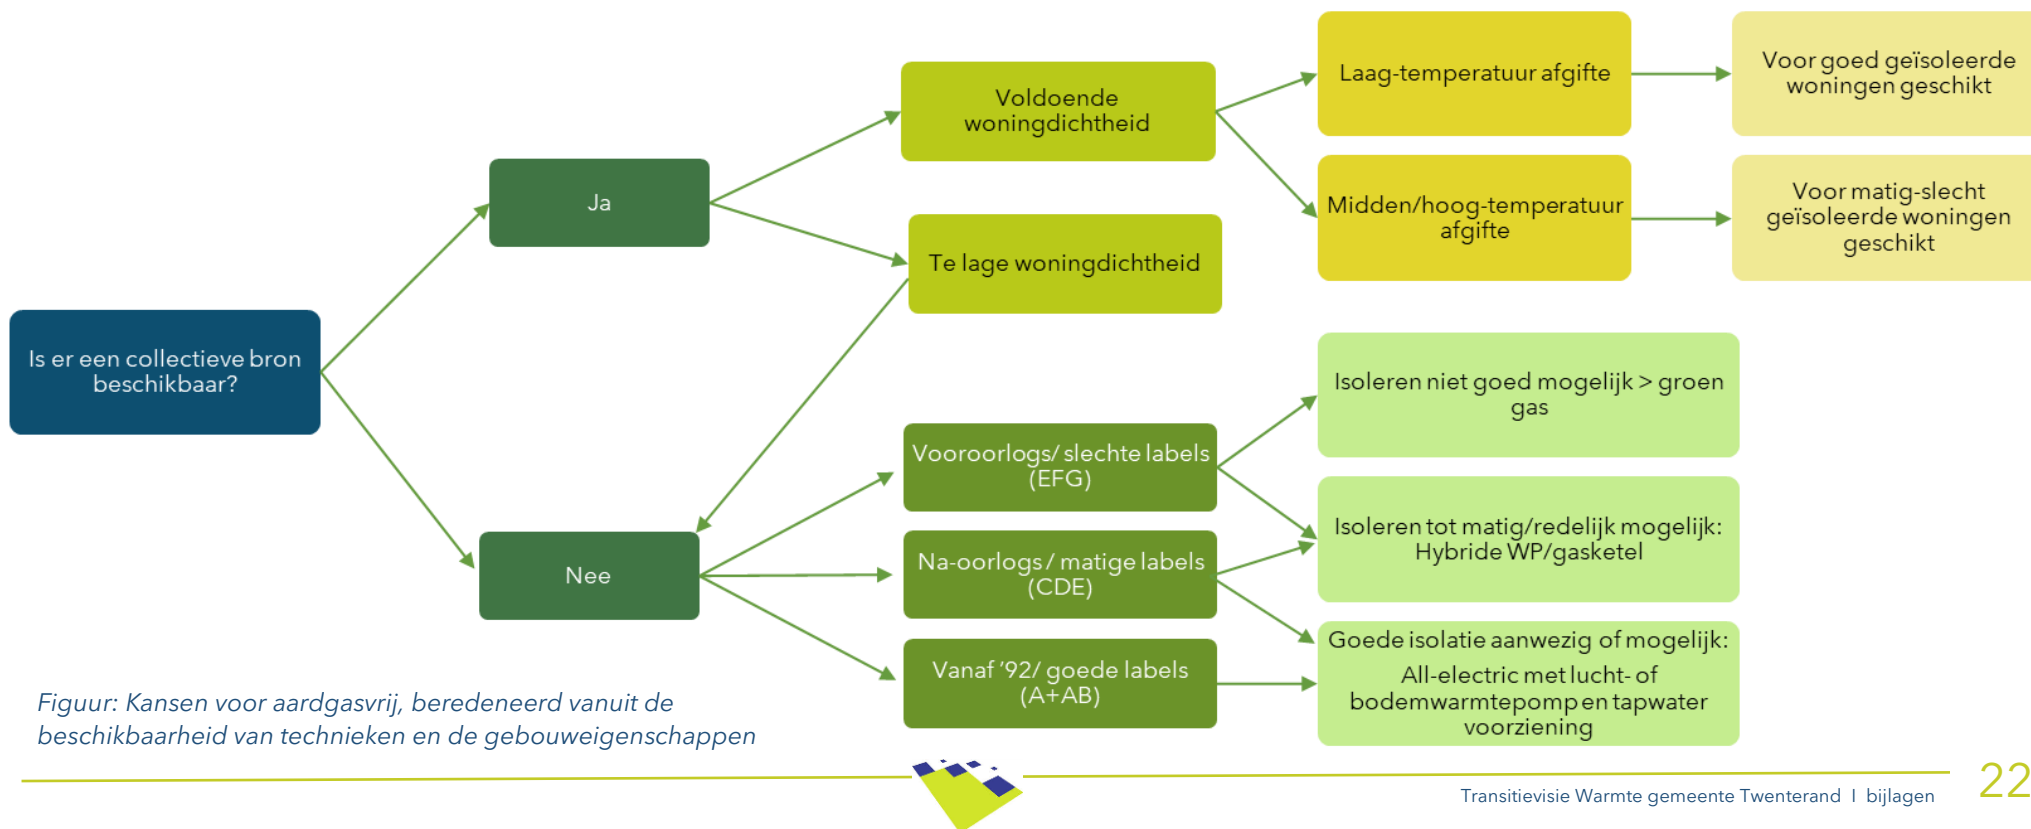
Is er een collectieve bron beschikbaar?

Ja

Nee

Voldoende woningdichtheid

Te lage woningdichtheid

Laag-temperatuur afgifte

Midden/hoog-temperatuur afgifte

Voor goed geïsoleerde woningen geschikt

Voor matig-slecht geïsoleerde woningen geschikt

Vooroorlogs/ slechte labels (EFG)

Na-oorlogs / matige labels (CDE)

Vanaf '92/ goede labels (A+AB)

Isoleren niet goed mogelijk > groen gas

Isoleren tot matig/redelijk mogelijk: Hybride WP/gasketel

Goede isolatie aanwezig of mogelijk:

All-electric met lucht- of bodemwarmtepomp en tapwater voorziening

Figuur: Kansen voor aardgasvrij, beredeneerd vanuit de beschikbaarheid van technieken en de gebouweigenschappen

Transitievisie Warmte gemeente Twenterand I bijlagen

22